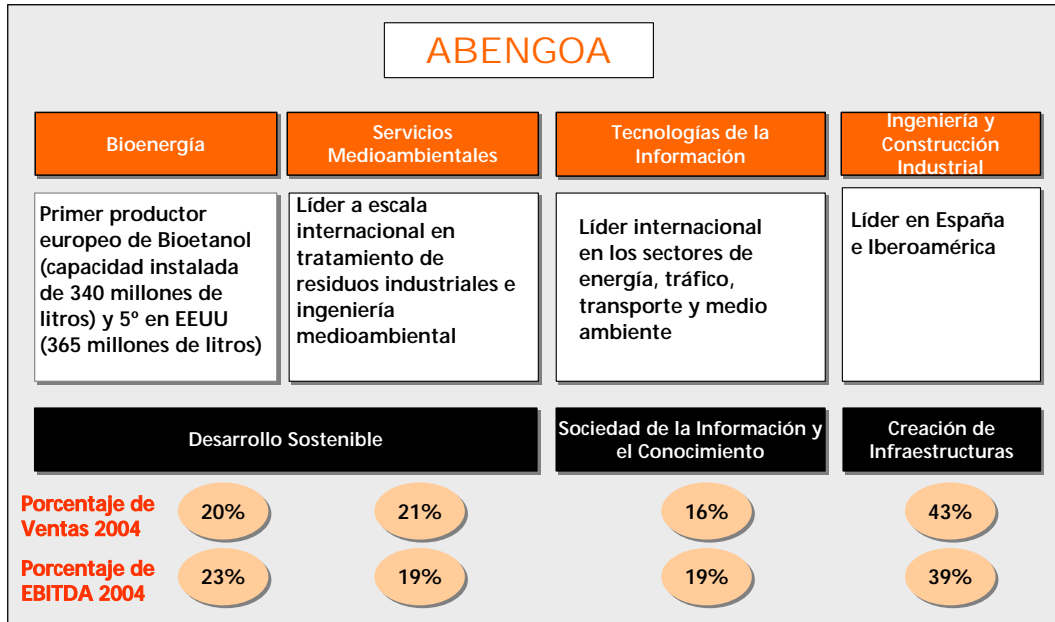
ABENGOA

Bioenergía

Servicios Medioambientales

Tecnologías de la Información

Ingeniería y Construcción Industrial

Primer productor europeo de Bioetanol (capacidad instalada de 340 millones de litros) y 5º en EEUU (365 millones de litros)

Líder a escala internacional en tratamiento de residuos industriales e ingeniería medioambiental

Líder internacional en los sectores de energía, tráfico, transporte y medio ambiente

Líder en España e Iberoamérica

Desarrollo Sostenible

Sociedad de la Información y el Conocimiento

Creación de Infraestructuras

Porcentaje de Ventas 2004

20%

21%

16%

43%

Porcentaje de EBITDA 2004

23%

19%

19%

39%